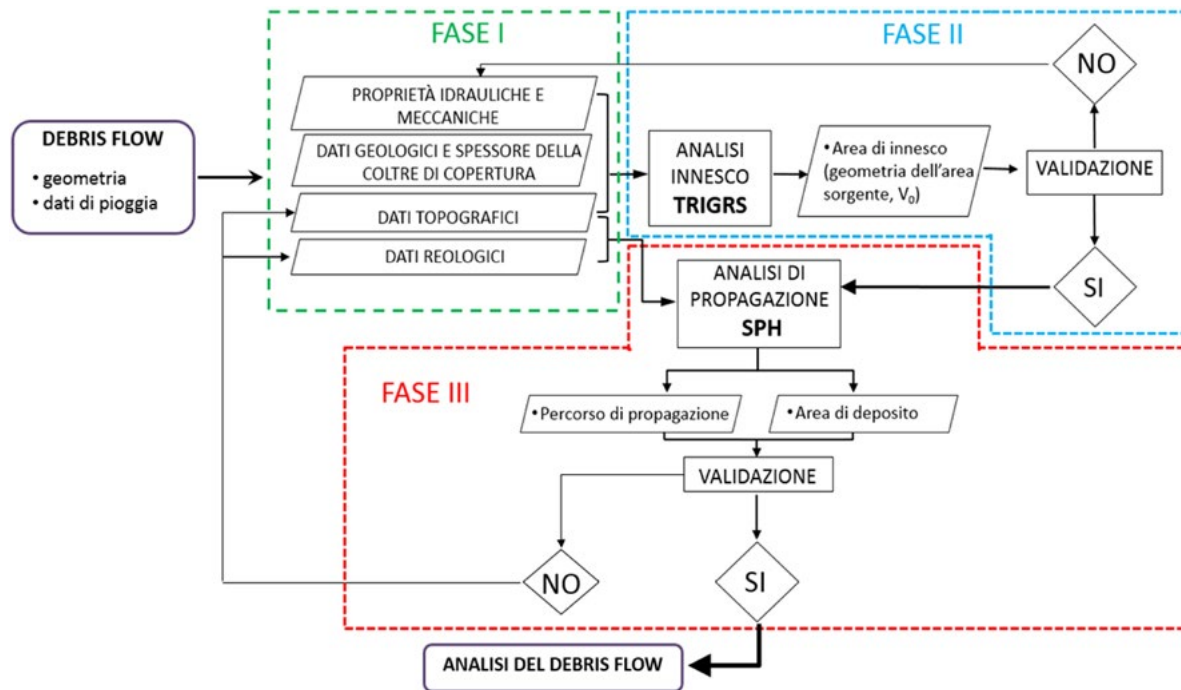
FASE I

FASE II

NO

DEBRIS FLOW
• geometria
• dati di pioggia

PROPRIETÀ IDRAULICHE E MECCANICHE

DATI GEOLOGICI E SPESSORE DELLA COLTRE DI COPERTURA

DATI TOPOGRAFICI

DATI REOLOGICI

ANALISI INNESCO TRIGRS

• Area di innesco (geometria dell'area sorgente, $V_0$)

VALIDAZIONE

SI

ANALISI DI PROPAGAZIONE SPH

FASE III

• Percorso di propagazione

• Area di deposito

VALIDAZIONE

NO

SI

ANALISI DEL DEBRIS FLOW